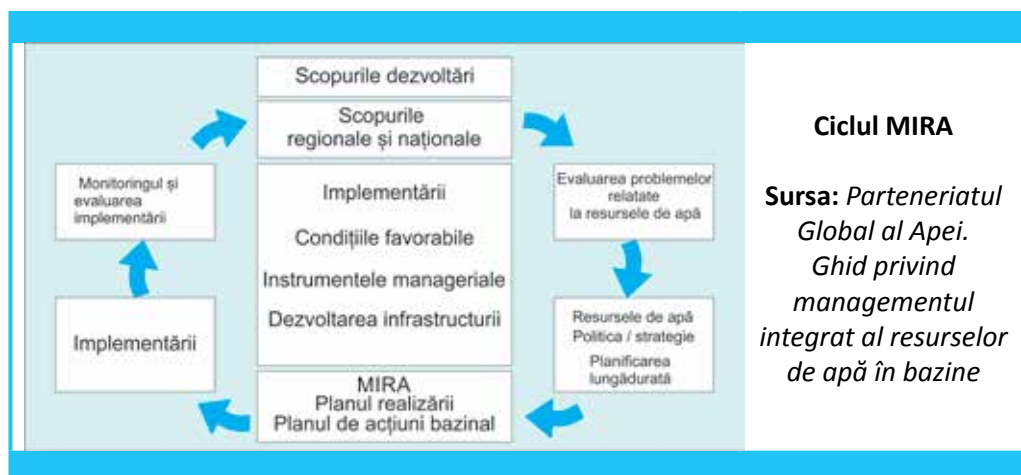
Scopurile dezvoltări

Scopurile regionale și naționale

Evaluarea problemelor relatate la resursele de apă

Resursele de apă
Politica / strategie
Planificarea lungădurată

MIRA
Planul realizării
Planul de acțiuni bazinal

Implementării

Monitoringul și evaluarea implementării

Implementării
Condițiile favorabile
Instrumentele manageriale
Dezvoltarea infrastructurii

Ciclul MIRA

Sursa: Parteneriatul Global al Apei. Ghid privind managementul integrat al resurselor de apă în bazine